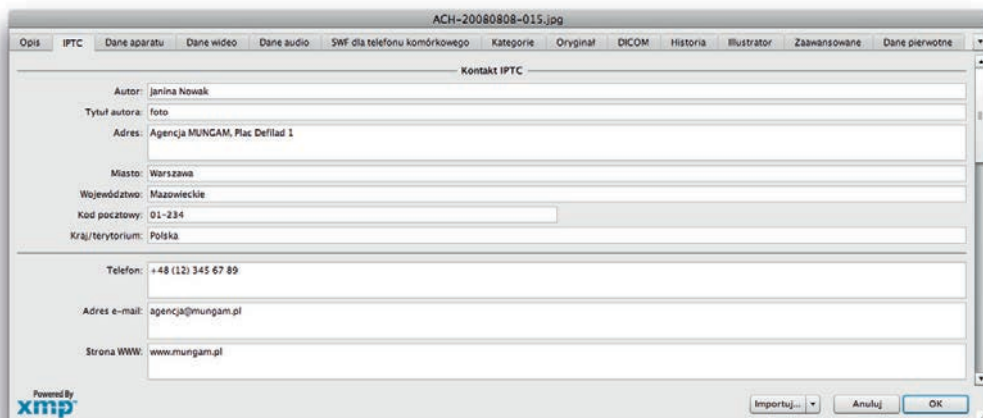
ACH-20080808-015.jpg

Opis | IPTC | Dane aparatu | Dane wideo | Dane audio | SWF dla telefonu komórkowego | Kategorie | Oryginał | DICOM | Historia | Illustrator | Zaawansowane | Dane pierwotne

Kontakt IPTC

Autor: Janina Nowak

Tytuł autora: foto

Adres: Agencja MUNGAM, Plac Defilad 1

Miasto: Warszawa

Województwo: Mazowieckie

Kod pocztowy: 01-234

Kraj/terytorium: Polska

Telefon: +48 (12) 345 67 89

Adres e-mail: agencja@mungam.pl

Strona WWW: www.mungam.pl

Powered By xmp

Importuj... | Anuluj | OK